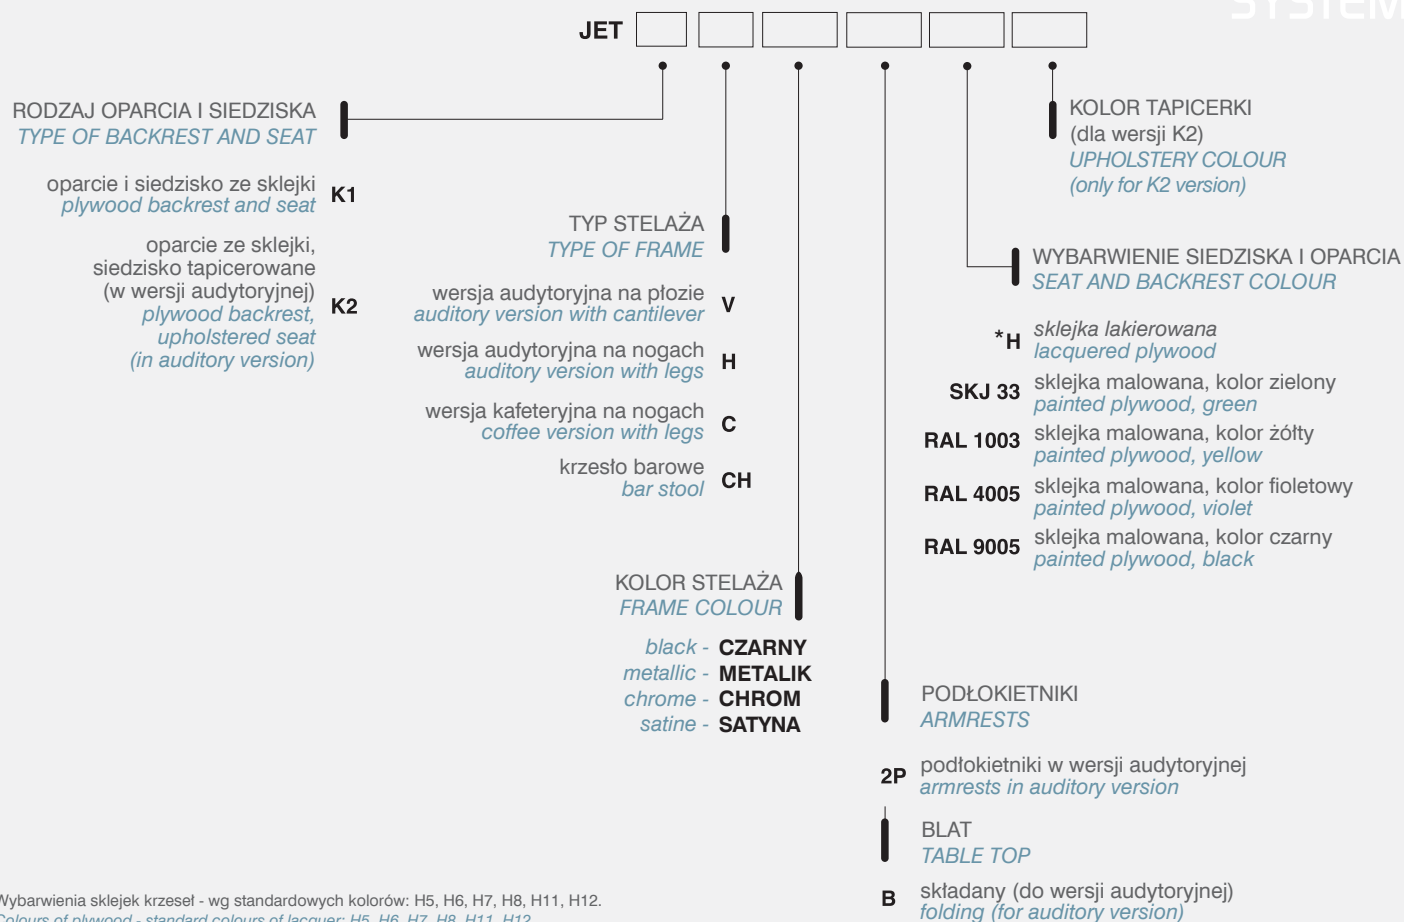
JET

RODZAJ OPARCIA I SIEDZISKA
TYPE OF BACKREST AND SEAT

oparcie i siedzisko ze sklejki
plywood backrest and seat
K1

oparcie ze sklejki, siedzisko tapicerowane (w wersji audytoryjnej)
plywood backrest, upholstered seat (in auditory version)
K2

TYP STELAŻA
TYPE OF FRAME

wersja audytoryjna na płozie
auditory version with cantilever
V

wersja audytoryjna na nogach
auditory version with legs
H

wersja kafeteryjna na nogach
coffee version with legs
C

krzesło barowe
bar stool
CH

KOLOR STELAŻA
FRAME COLOUR

black - CZARNY
metallic - METALIK
chrome - CHROM
satine - SATYNA

KOLOR TAPICERKI
(dla wersji K2)
UPHOLSTERY COLOUR
(only for K2 version)

WYBARWIENIE SIEDZISKA I OPARCIA
SEAT AND BACKREST COLOUR

*H sklejka lakierowana
lacquered plywood

SKJ 33 sklejka malowana, kolor zielony
painted plywood, green

RAL 1003 sklejka malowana, kolor żółty
painted plywood, yellow

RAL 4005 sklejka malowana, kolor fioletowy
painted plywood, violet

RAL 9005 sklejka malowana, kolor czarny
painted plywood, black

PODŁOKIETNIKI
ARMRESTS

2P podłokietniki w wersji audytoryjnej
armrests in auditory version

BLAT
TABLE TOP

B składany (do wersji audytoryjnej)
folding (for auditory version)

Wybarwienia sklejek krzeseł - wg standardowych kolorów: H5, H6, H7, H8, H11, H12.
Colours of plywood - standard colours of lacquer: H5, H6, H7, H8, H11, H12